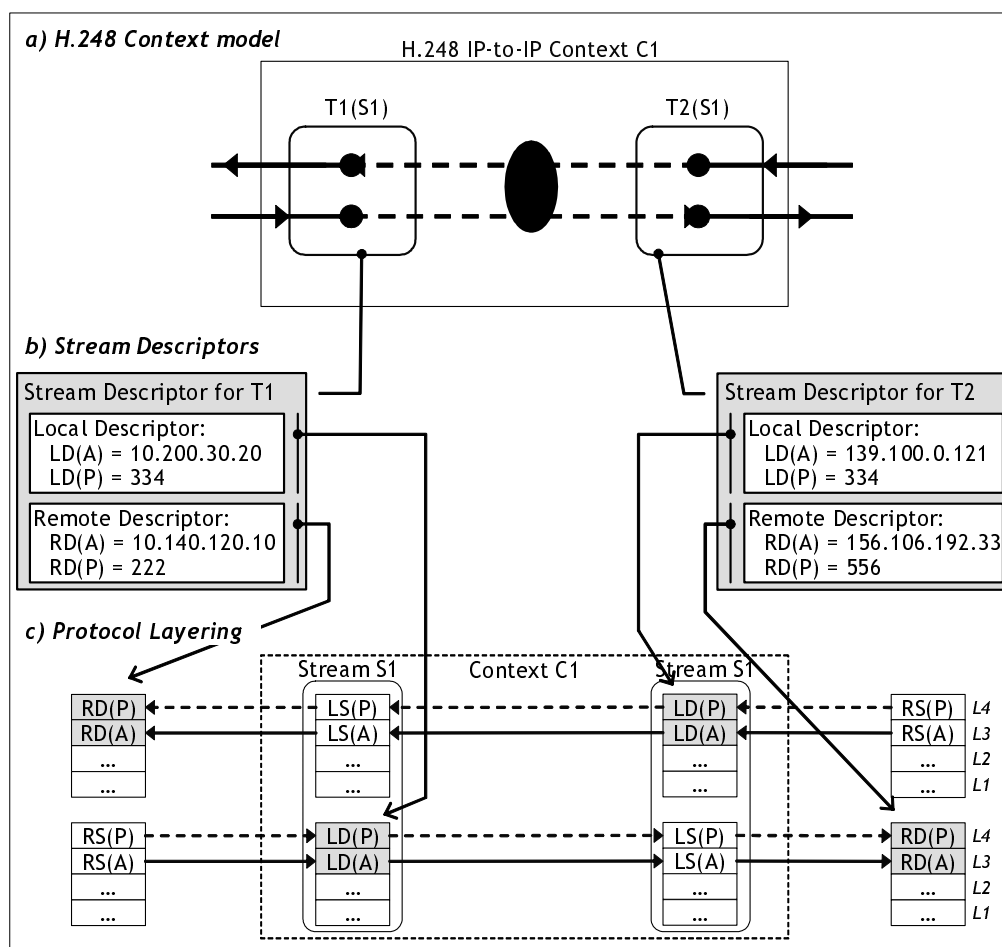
a) H.248 Context model

H.248 IP-to-IP Context C1

T1(S1)

T2(S1)

b) Stream Descriptors

Stream Descriptor for T1

Local Descriptor:
LD(A) = 10.200.30.20
LD(P) = 334

Remote Descriptor:
RD(A) = 10.140.120.10
RD(P) = 222

Stream Descriptor for T2

Local Descriptor:
LD(A) = 139.100.0.121
LD(P) = 334

Remote Descriptor:
RD(A) = 156.106.192.33
RD(P) = 556

c) Protocol Layering

Stream S1

Context C1

Stream S1

| RD(P) |
|---|
| RD(A) |
| ... |
| ... |

| LS(P) |
|---|
| LS(A) |
| ... |
| ... |

| LD(P) |
|---|
| LD(A) |
| ... |
| ... |

| RS(P) | L4 |
|---|---|
| RS(A) | L3 |
| ... | L2 |
| ... | L1 |

| RS(P) |
|---|
| RS(A) |
| ... |
| ... |

| LD(P) |
|---|
| LD(A) |
| ... |
| ... |

| LS(P) |
|---|
| LS(A) |
| ... |
| ... |

| RD(P) | L4 |
|---|---|
| RD(A) | L3 |
| ... | L2 |
| ... | L1 |